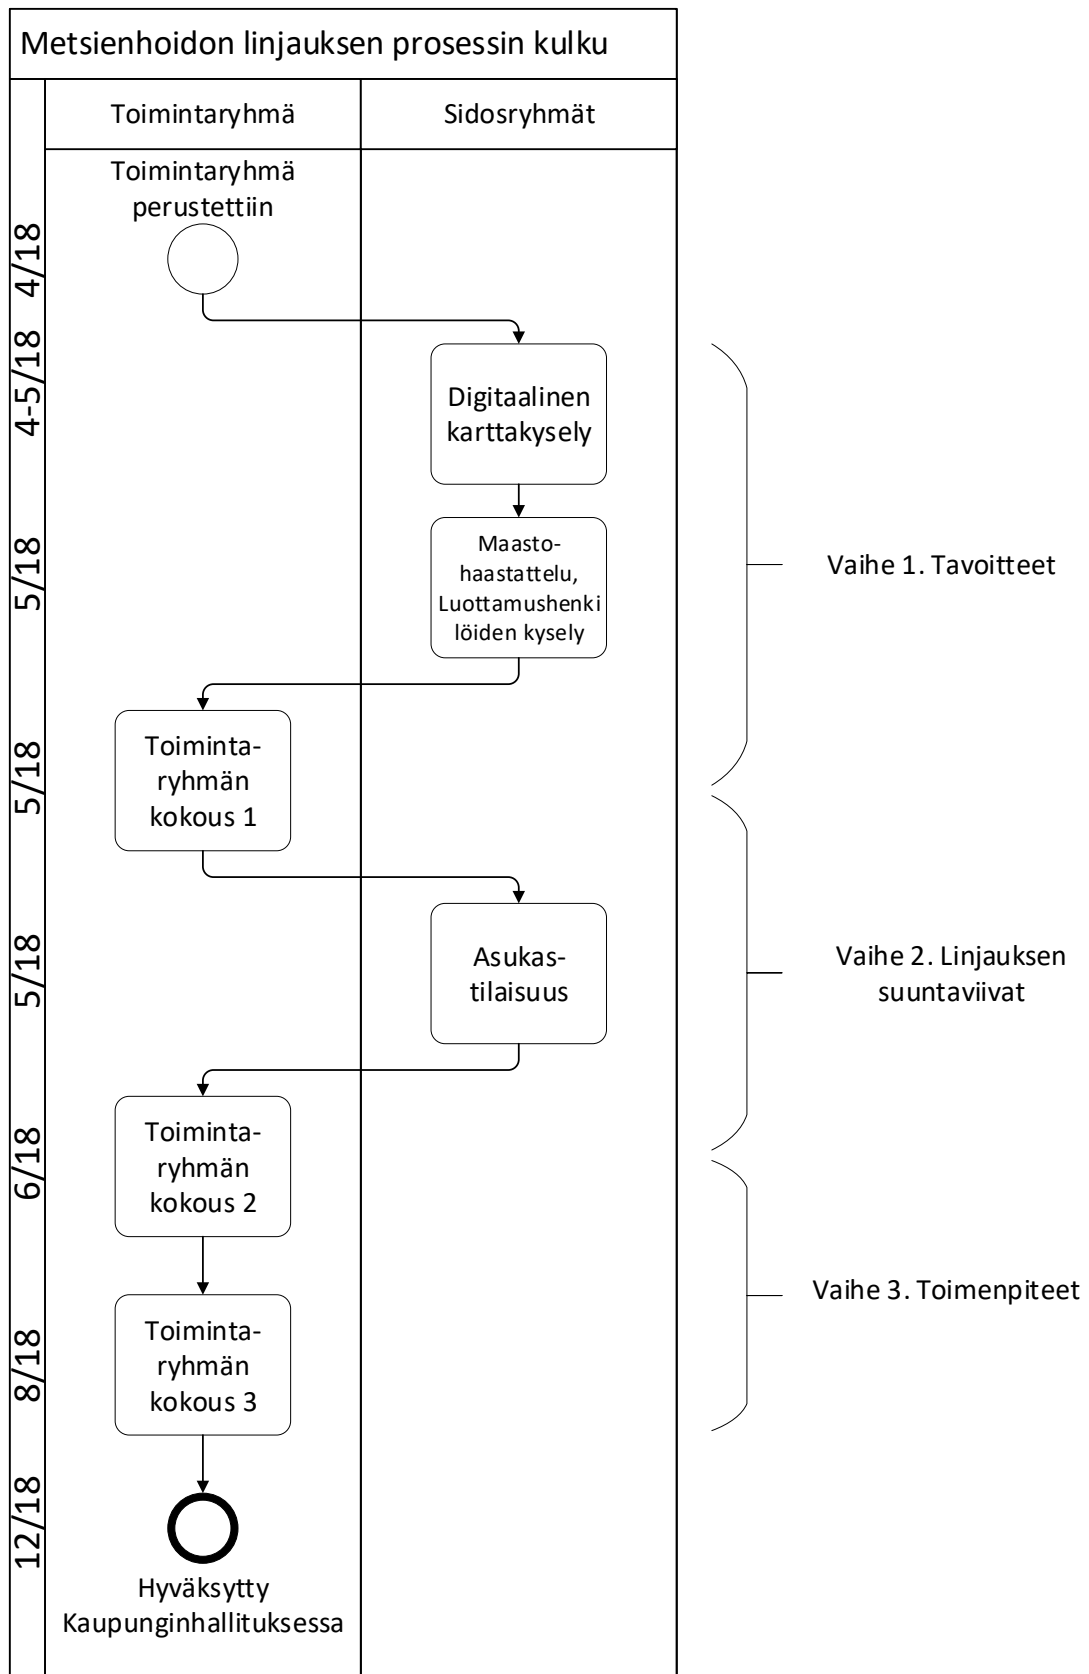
Metsienhoidon linjauksen prosessin kulku

Toimintaryhmä

Sidosryhmät

4/18

Toimintaryhmä perustettiin

4-5/18

Digitaalinen karttakysely

5/18

Maastohaastattelu, Luottamushenkilöiden kysely

Vaihe 1. Tavoitteet

5/18

Toimintaryhmän kokous 1

5/18

Asukastilaisuus

Vaihe 2. Linjauksen suuntaviivat

6/18

Toimintaryhmän kokous 2

8/18

Toimintaryhmän kokous 3

Vaihe 3. Toimenpiteet

12/18

Hyväksytty Kaupunginhallituksessa